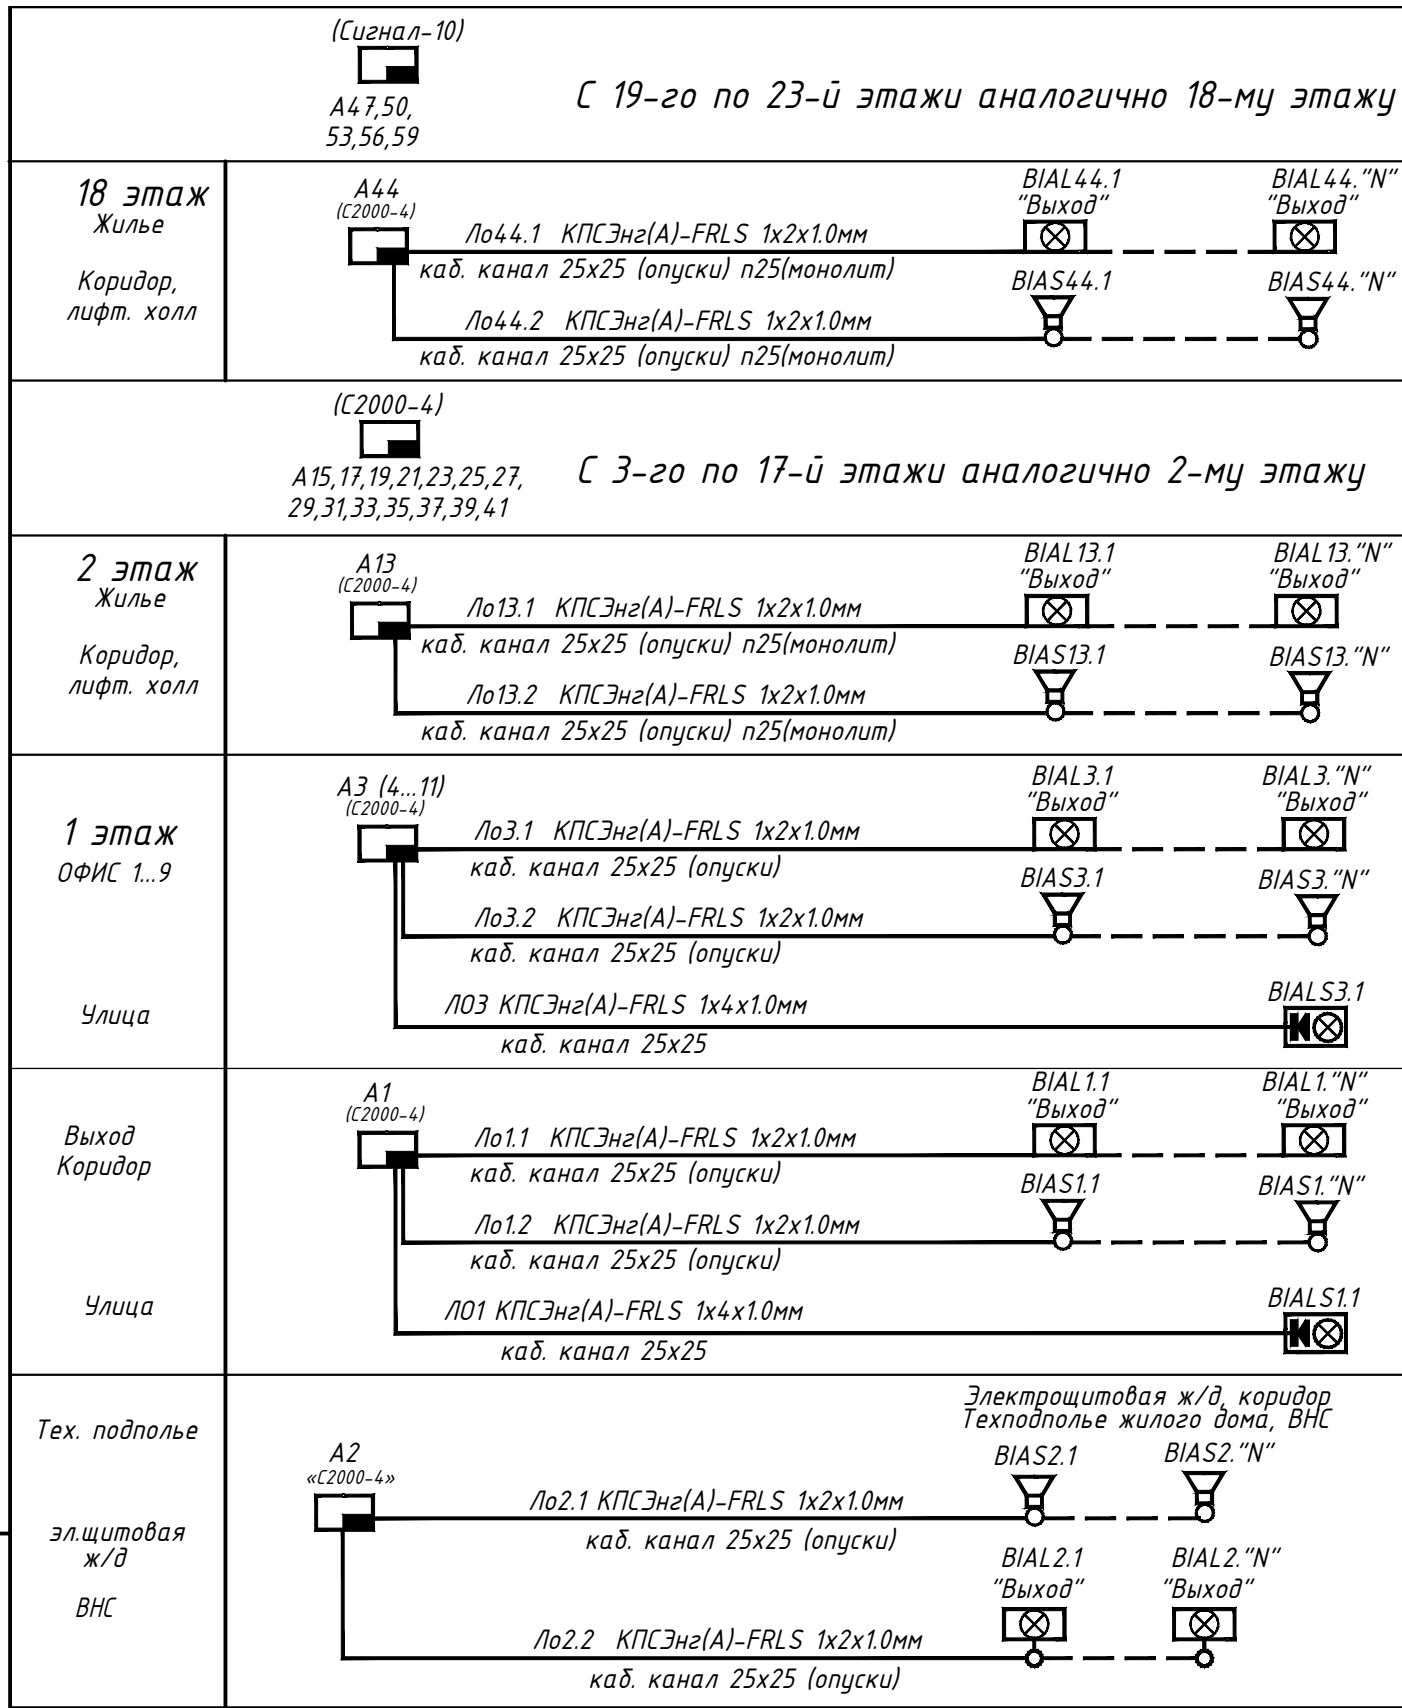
(Сигнал-10)
А47,50,
53,56,59

С 19-го по 23-й этажи аналогично 18-му этажу

18 этаж
Жилье

Коридор,
лифт. холл

А44
(С2000-4)

BIAL44.1
"Выход"

BIAL44."N"
"Выход"

Ло44.1 КПСЭнг(А)-FRLS 1х2х1.0мм
каб. канал 25х25 (опуски) п25(монолит)

BIAS44.1

BIAS44."N"

Ло44.2 КПСЭнг(А)-FRLS 1х2х1.0мм
каб. канал 25х25 (опуски) п25(монолит)

(С2000-4)
А15,17,19,21,23,25,27,
29,31,33,35,37,39,41

С 3-го по 17-й этажи аналогично 2-му этажу

2 этаж
Жилье

Коридор,
лифт. холл

А13
(С2000-4)

BIAL13.1
"Выход"

BIAL13."N"
"Выход"

Ло13.1 КПСЭнг(А)-FRLS 1х2х1.0мм
каб. канал 25х25 (опуски) п25(монолит)

BIAS13.1

BIAS13."N"

Ло13.2 КПСЭнг(А)-FRLS 1х2х1.0мм
каб. канал 25х25 (опуски) п25(монолит)

1 этаж
ОФИС 1...9

Улица

А3 (4...11)
(С2000-4)

BIAL3.1
"Выход"

BIAL3."N"
"Выход"

Ло3.1 КПСЭнг(А)-FRLS 1х2х1.0мм
каб. канал 25х25 (опуски)

BIAS3.1

BIAS3."N"

Ло3.2 КПСЭнг(А)-FRLS 1х2х1.0мм
каб. канал 25х25 (опуски)

BIALS3.1

ЛО3 КПСЭнг(А)-FRLS 1х4х1.0мм
каб. канал 25х25

Выход
Коридор

Улица

А1
(С2000-4)

BIAL1.1
"Выход"

BIAL1."N"
"Выход"

Ло1.1 КПСЭнг(А)-FRLS 1х2х1.0мм
каб. канал 25х25 (опуски)

BIAS1.1

BIAS1."N"

Ло1.2 КПСЭнг(А)-FRLS 1х2х1.0мм
каб. канал 25х25 (опуски)

BIALS1.1

ЛО1 КПСЭнг(А)-FRLS 1х4х1.0мм
каб. канал 25х25

Тех. подполье

эл.щитовая
ж/д

ВНС

Электрощитовая ж/д, коридор
Техподполье жилого дома, ВНС

А2
«С2000-4»

BIAS2.1

BIAS2."N"

Ло2.1 КПСЭнг(А)-FRLS 1х2х1.0мм
каб. канал 25х25 (опуски)

BIAL2.1
"Выход"

BIAL2."N"
"Выход"

Ло2.2 КПСЭнг(А)-FRLS 1х2х1.0мм
каб. канал 25х25 (опуски)